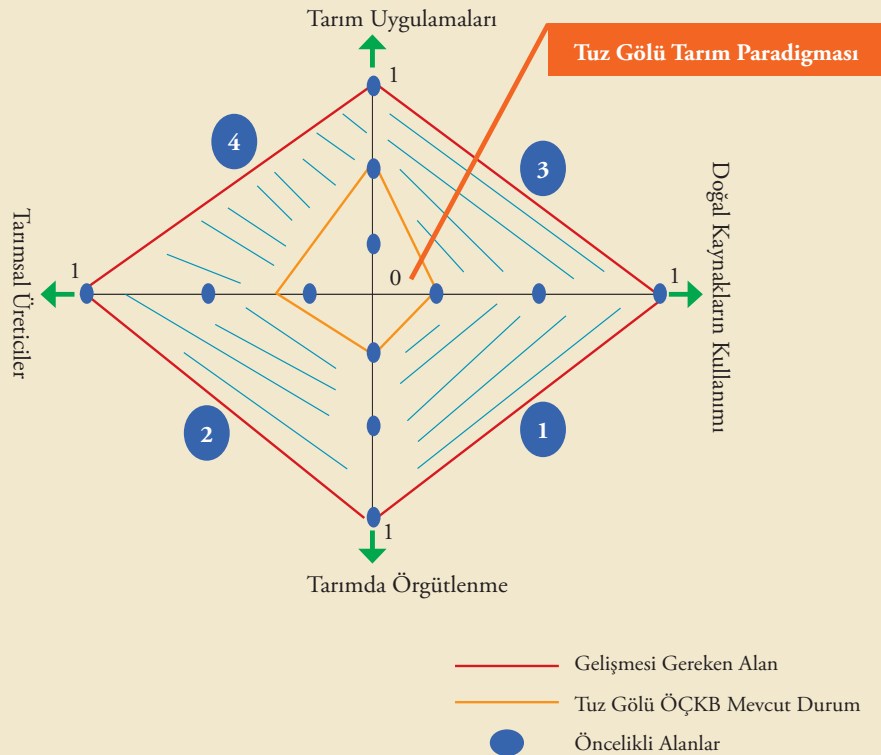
Tarım Uygulamaları

Tuz Gölü Tarım Paradigması

1

4

3

Doğal Kaynakların Kullanımı

Tarımsal Üreticiler

1

0

1

2

1

1

Tarımda Örgütlenme

Gelişmesi Gereken Alan

Tuz Gölü ÖÇKB Mevcut Durum

Öncelikli Alanlar